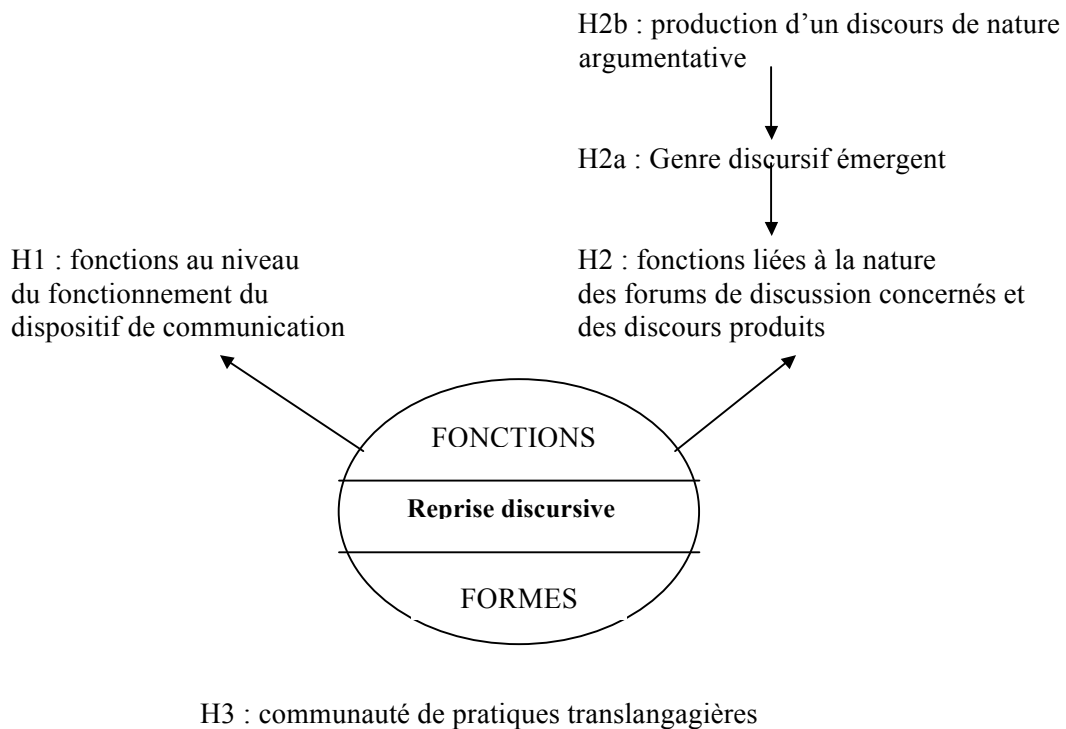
H2b : production d'un discours de nature argumentative

H2a : Genre discursif émergent

H1 : fonctions au niveau du fonctionnement du dispositif de communication

H2 : fonctions liées à la nature des forums de discussion concernés et des discours produits

FONCTIONS

Reprise discursive

FORMES

H3 : communauté de pratiques translangagières